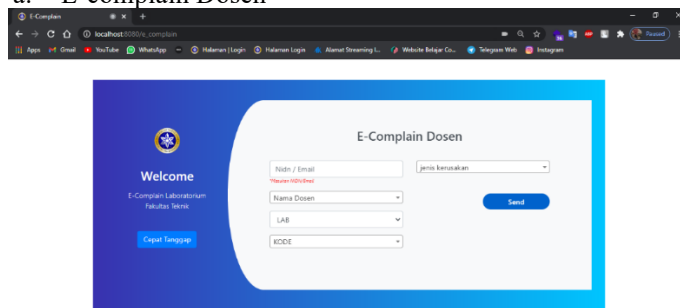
a. E-complain Dosen

E-Complain
localhost:8080/e_complain
Apps Gmail YouTube WhatsApp Halaman | Login Halaman Login Alamat Streaming I... Website Belajar Co... Telegram Web Instagram
Paused

Welcome
E-Complain Laboratorium Fakultas Teknik
Cepat Tanggap

E-Complain Dosen
Nidn / Email
*Masukan NIDN/Email
Nama Dosen
LAB
KODE
jenis kerusakan
Send